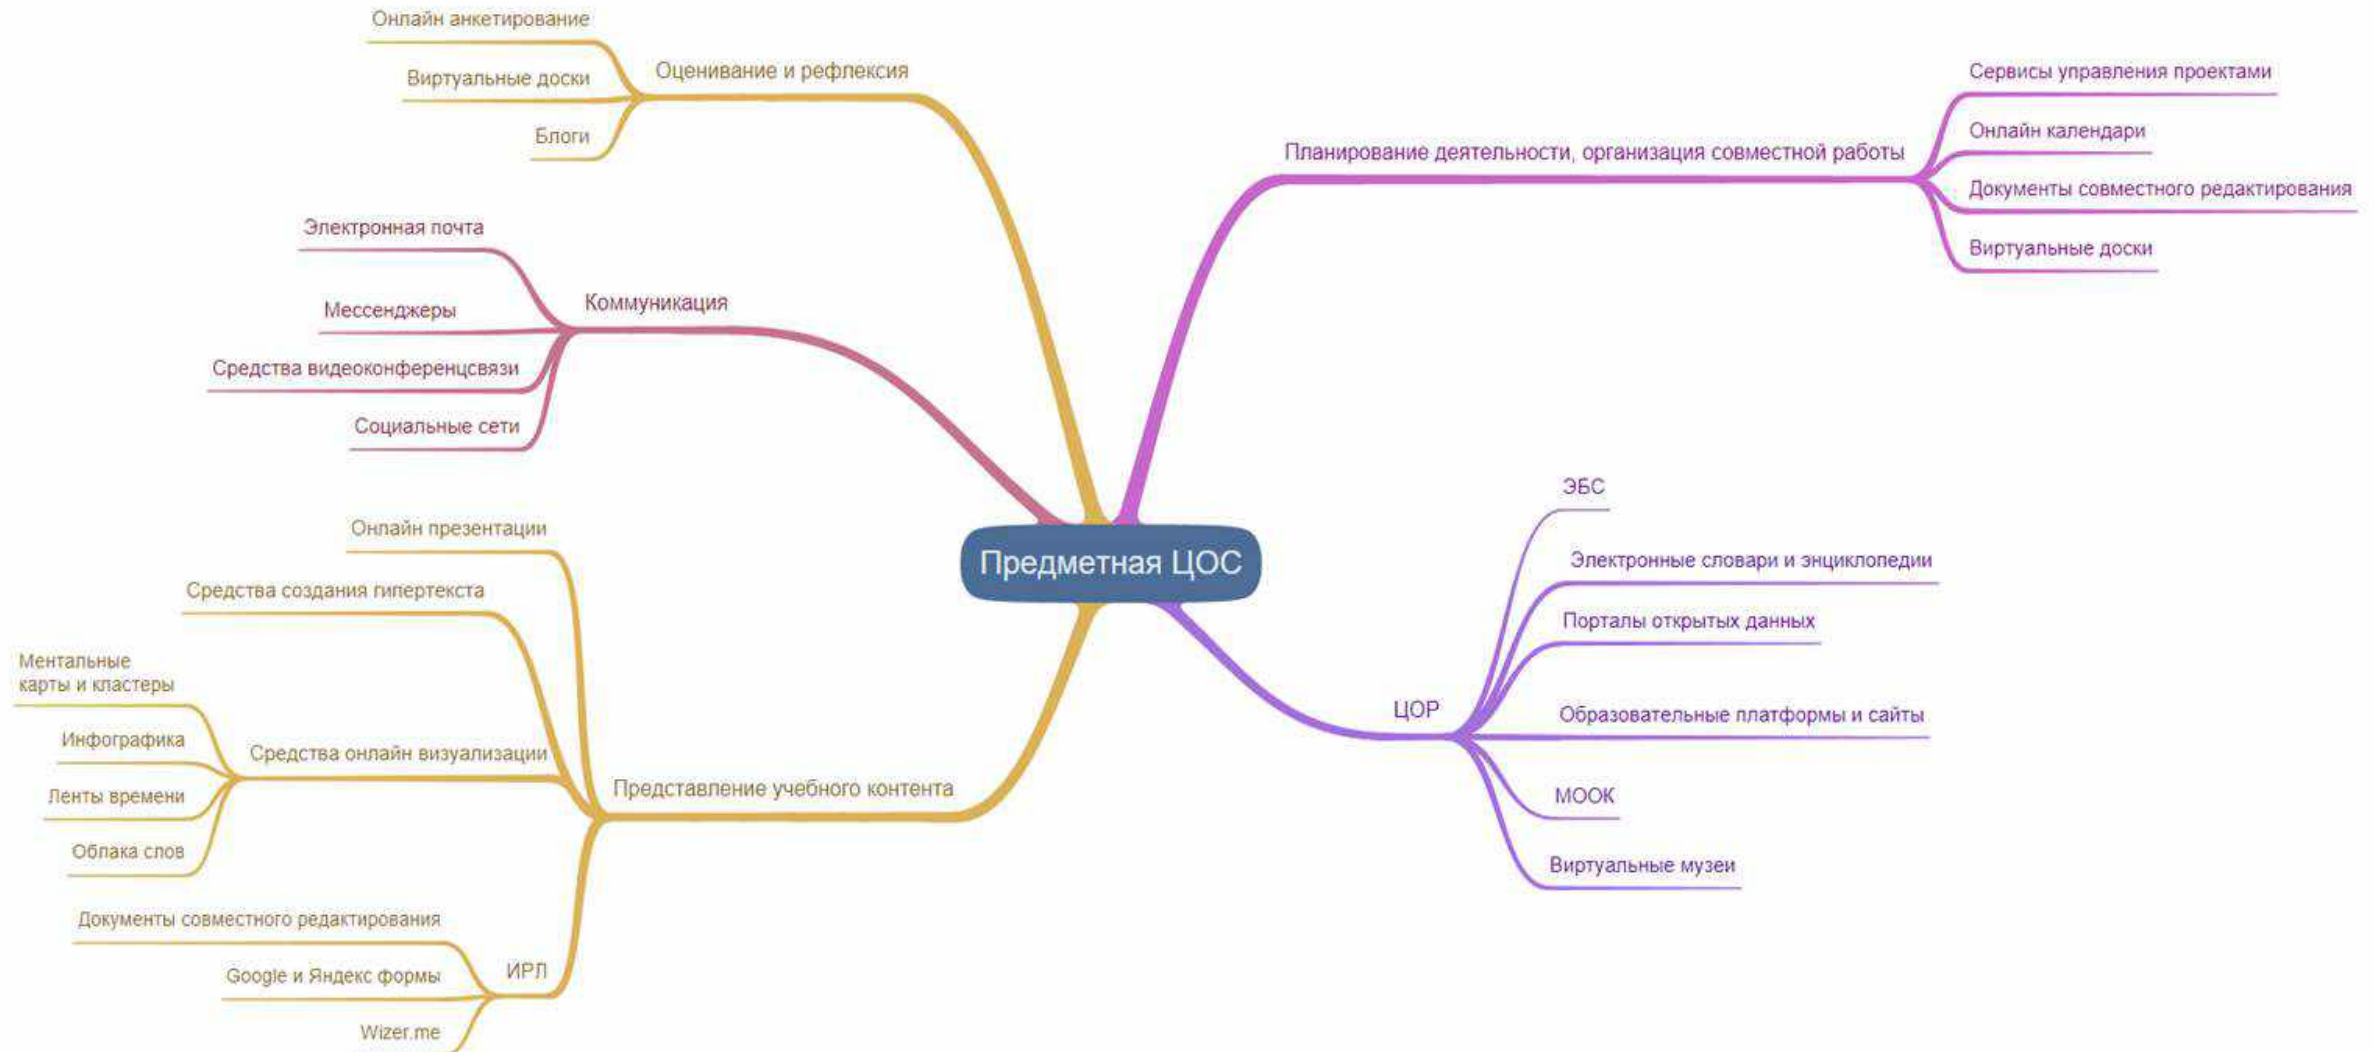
Предметная ЦОС

Оценивание и рефлексия
Онлайн анкетирование
Виртуальные доски
Блоги

Коммуникация
Электронная почта
Мессенджеры
Средства видеоконференцсвязи
Социальные сети

Представление учебного контента
Онлайн презентации
Средства создания гипертекста
Средства онлайн визуализации
Ментальные карты и кластеры
Инфографика
Ленты времени
Облака слов
ИРЛ
Документы совместного редактирования
Google и Яндекс формы
Wizer.me

Планирование деятельности, организация совместной работы
Сервисы управления проектами
Онлайн календари
Документы совместного редактирования
Виртуальные доски

ЦОР
ЭБС
Электронные словари и энциклопедии
Порталы открытых данных
Образовательные платформы и сайты
МООК
Виртуальные музеи